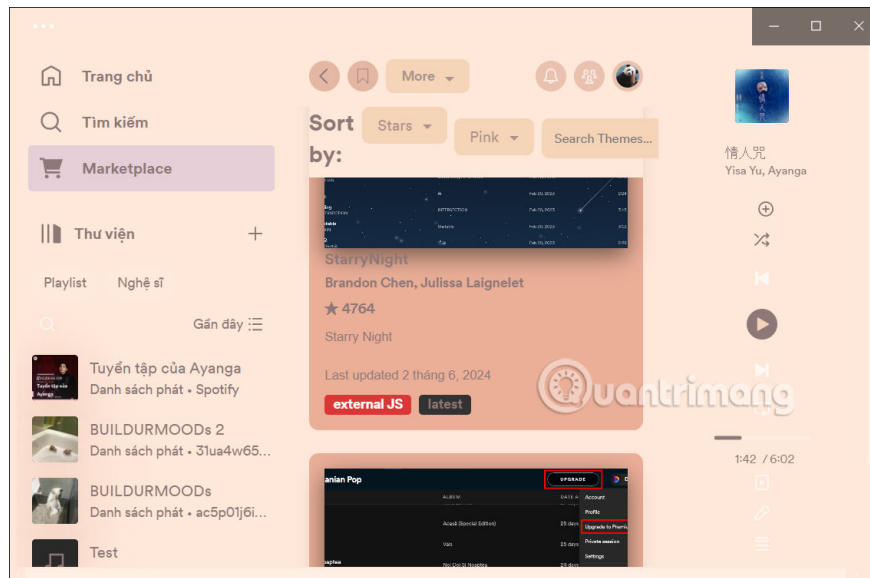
Trang chủ

Tìm kiếm

Marketplace

Thư viện

Playlist Nghệ sĩ

Gần đây

Tuyển tập của Ayanga
Danh sách phát • Spotify

BUILDURMOODs 2
Danh sách phát • 31ua4w65...

BUILDURMOODs
Danh sách phát • ac5p01j6i...

Test

More

Sort by: Stars Pink Search Themes...

StarryNight
Brandon Chen, Julissa Laignelet
★ 4764
Starry Night
Last updated 2 tháng 6, 2024
external JS latest

anian Pop
UPGRADE
Account
Profile
Upgrade to Premium
Private session
Settings

情人咒
Yisa Yu, Ayanga

1:42 / 6:02

Quantrimang